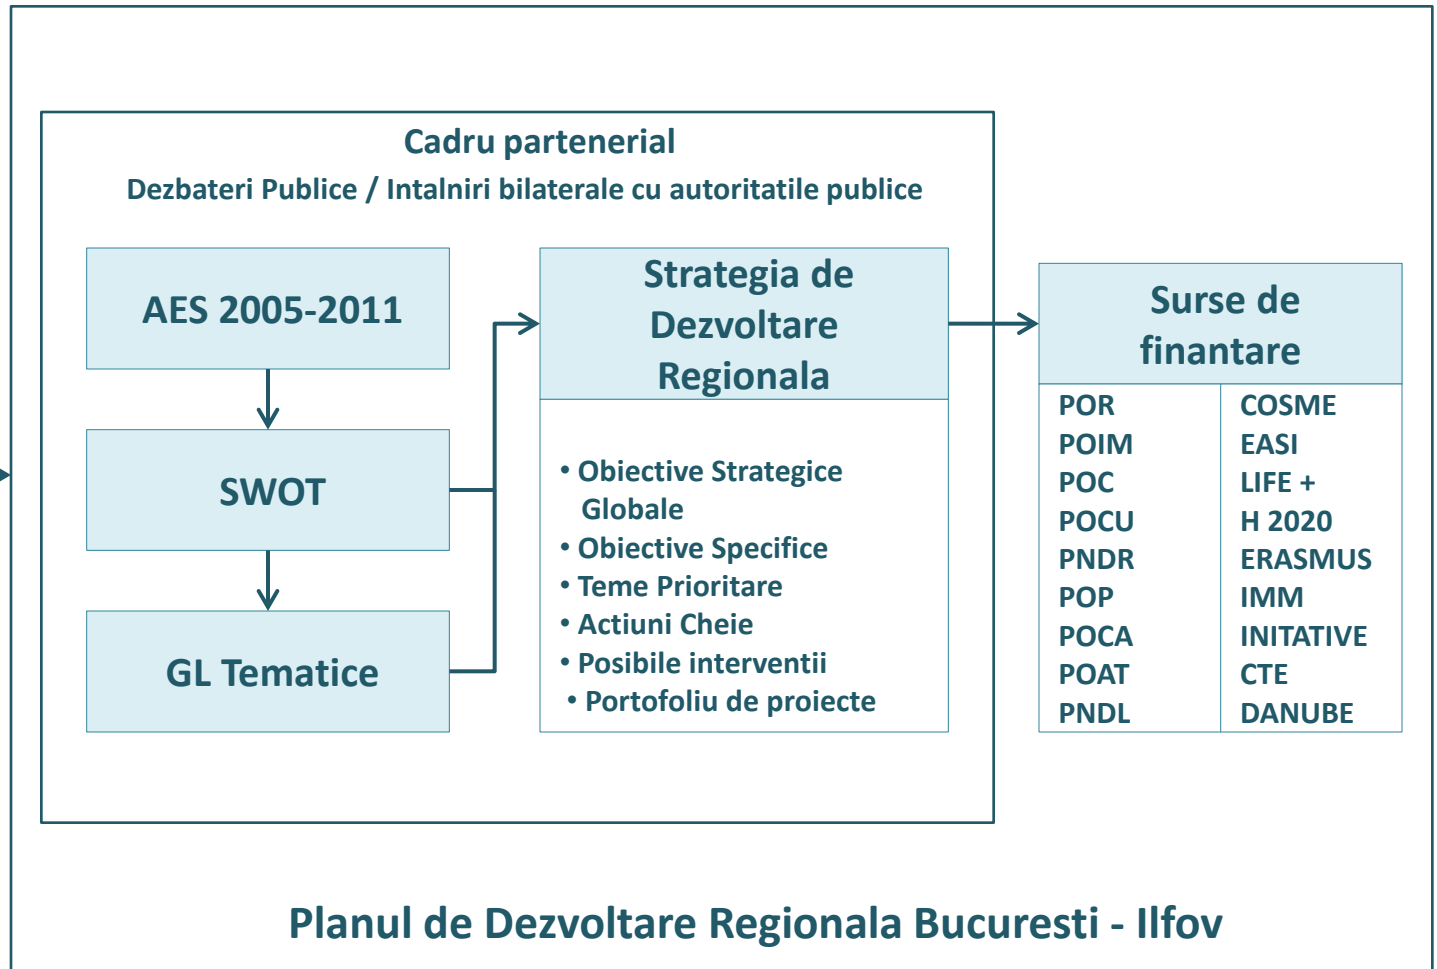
Cadru partenerial

Dezbateri Publice / Intalniri bilaterale cu autoritatile publice

AES 2005-2011

SWOT

GL Tematice

Strategia de Dezvoltare Regionala

• Obiective Strategice Globale
• Obiective Specifice
• Teme Prioritare
• Actiuni Cheie
• Posibile interventii
• Portofoliu de proiecte

Surse de finantare

| POR | COSME |
|---|---|
| POIM | EASI |
| POC | LIFE + |
| POCU | H 2020 |
| PNDR | ERASMUS |
| POP | IMM |
| POCA | INITATIVE |
| POAT | CTE |
| PNDL | DANUBE |

Planul de Dezvoltare Regionala Bucuresti - Ilfov